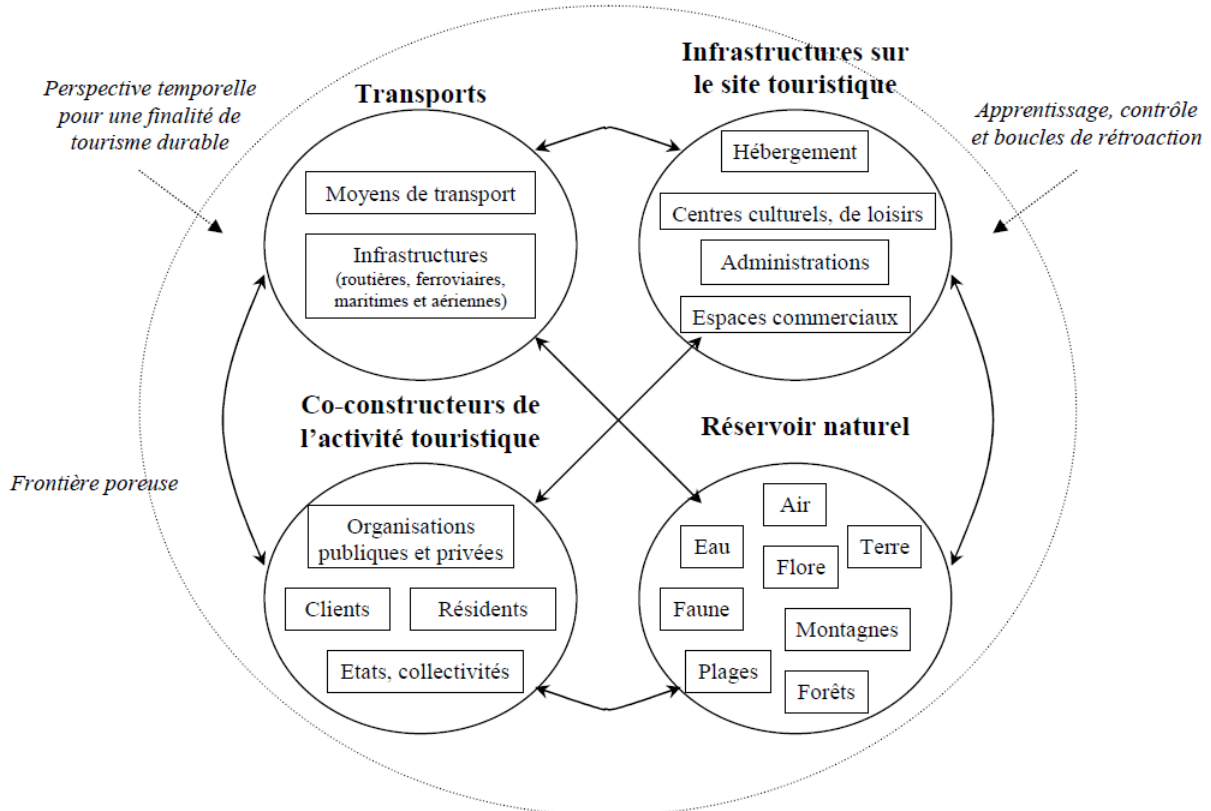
Perspective temporelle pour une finalité de tourisme durable

Transports

Moyens de transport

Infrastructures
(routières, ferroviaires, maritimes et aériennes)

Infrastructures sur le site touristique

Hébergement

Centres culturels, de loisirs

Administrations

Espaces commerciaux

Apprentissage, contrôle et boucles de rétroaction

Frontière poreuse

Co-constructeurs de l'activité touristique

Organisations publiques et privées

Clients

Résidents

Etats, collectivités

Réservoir naturel

Air

Eau

Terre

Flore

Faune

Montagnes

Plages

Forêts